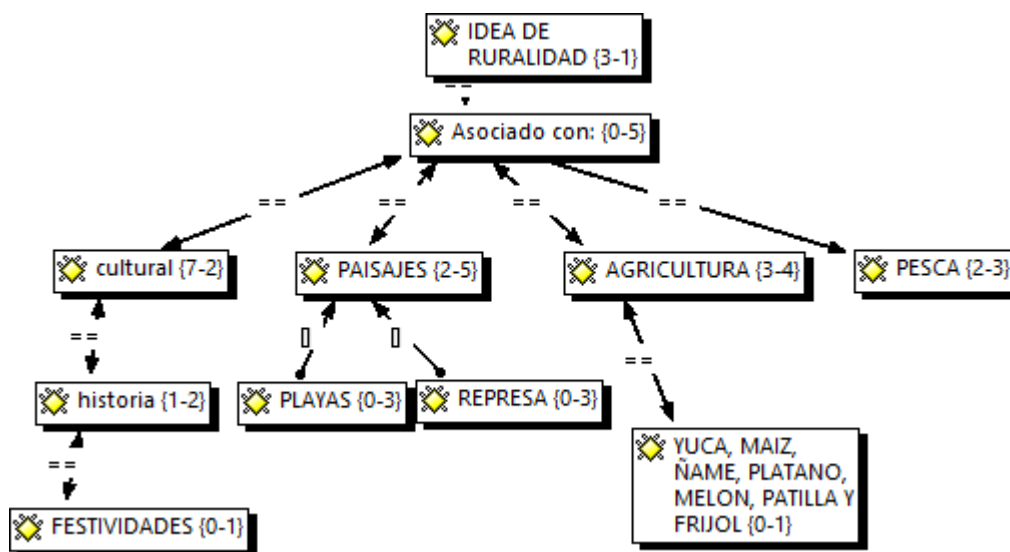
IDEA DE RURALIDAD {3-1}

==

Asociado con: {0-5}

==

==

==

==

cultural {7-2}

PAISAJES {2-5}

AGRICULTURA {3-4}

PESCA {2-3}

==

[]

[]

==

historia {1-2}

PLAYAS {0-3}

REPRESA {0-3}

YUCA, MAIZ, ÑAME, PLATANO, MELON, PATILLA Y FRIJOL {0-1}

==

FESTIVIDADES {0-1}